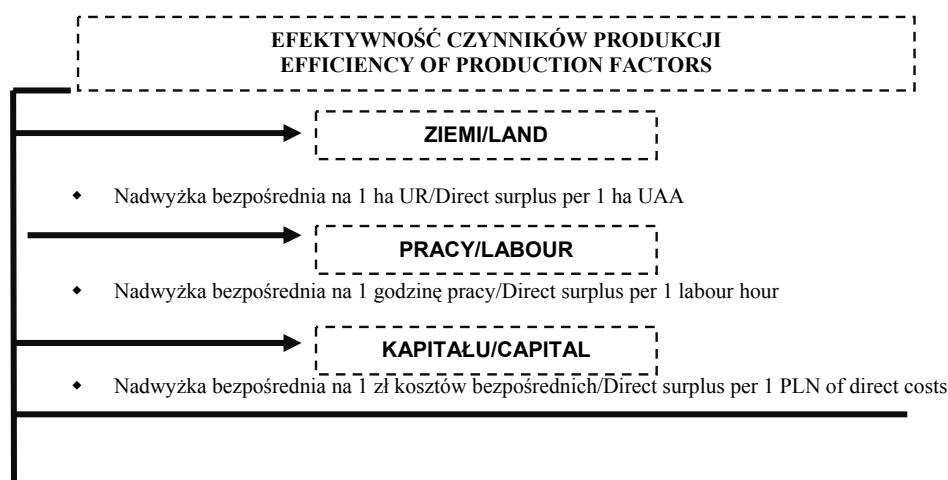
EFEKTYWNOŚĆ CZYNNIKÓW PRODUKCJI
EFFICIENCY OF PRODUCTION FACTORS

ZIEMI/LAND

- Nadwyżka bezpośrednia na 1 ha UR/Direct surplus per 1 ha UAA

PRACY/LABOUR

- Nadwyżka bezpośrednia na 1 godzinę pracy/Direct surplus per 1 labour hour

KAPITAŁU/CAPITAL

- Nadwyżka bezpośrednia na 1 zł kosztów bezpośrednich/Direct surplus per 1 PLN of direct costs